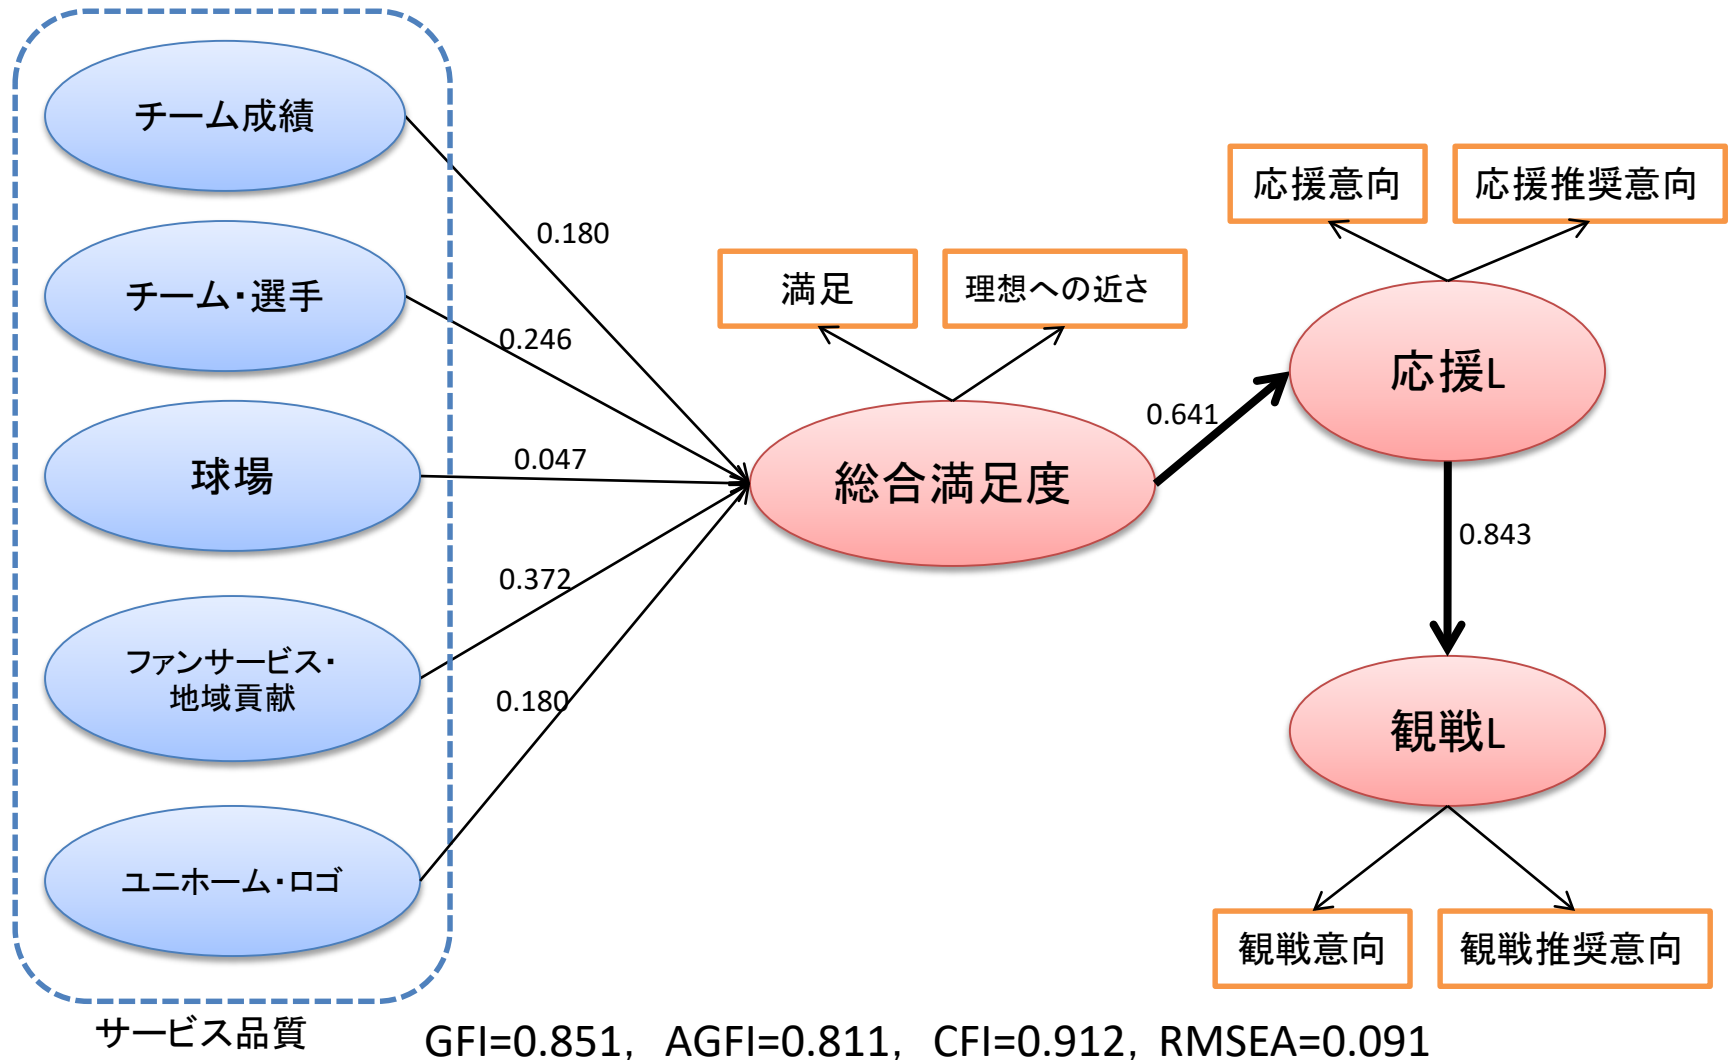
チーム成績

チーム・選手

球場

ファンサービス・地域貢献

ユニホーム・ロゴ

サービス品質

0.180

0.246

0.047

0.372

0.180

満足

理想への近さ

総合満足度

0.641

応援意向

応援推奨意向

応援L

0.843

観戦L

観戦意向

観戦推奨意向

GFI=0.851, AGFI=0.811, CFI=0.912, RMSEA=0.091